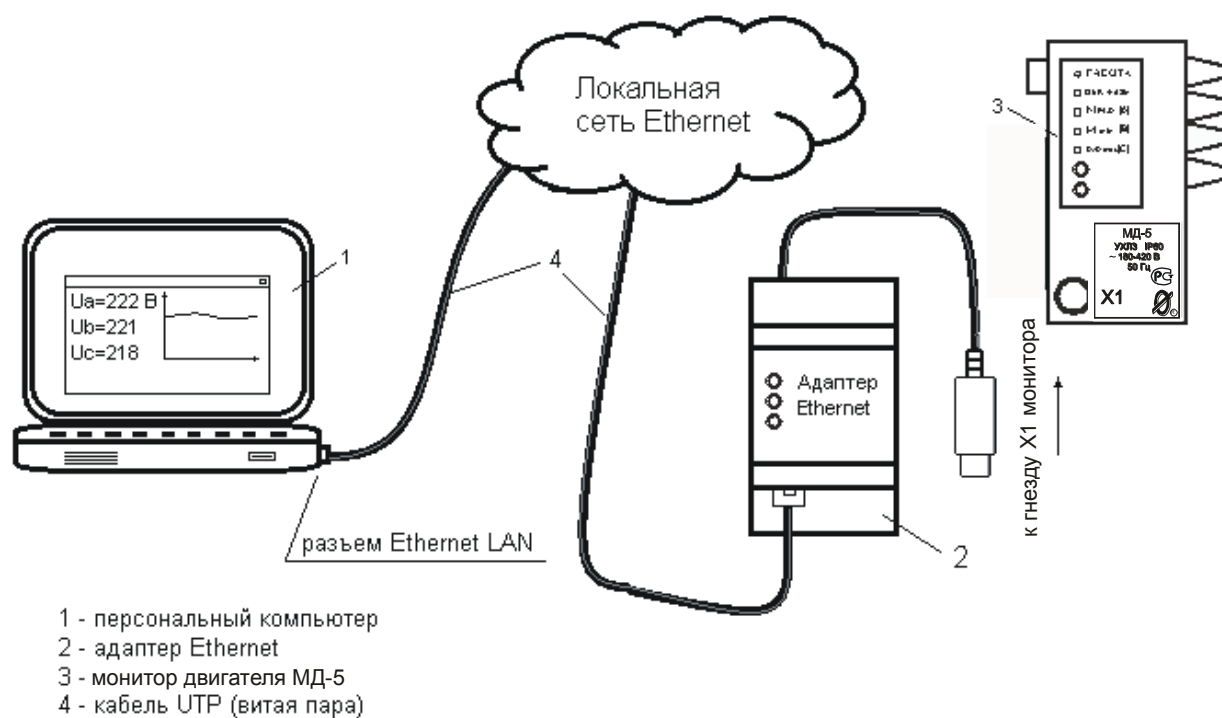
Локальная сеть Ethernet

3

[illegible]
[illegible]
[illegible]
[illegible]
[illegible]

МД-5
УХЛ3 IP60
~ 180-420 В
50 Гц

X1

1

Ua=222 В
Ub=221
Uc=218

4

Адаптер Ethernet

к гнезду X1 монитора

разъем Ethernet LAN

2

1 - персональный компьютер
2 - адаптер Ethernet
3 - монитор двигателя МД-5
4 - кабель UTP (витая пара)